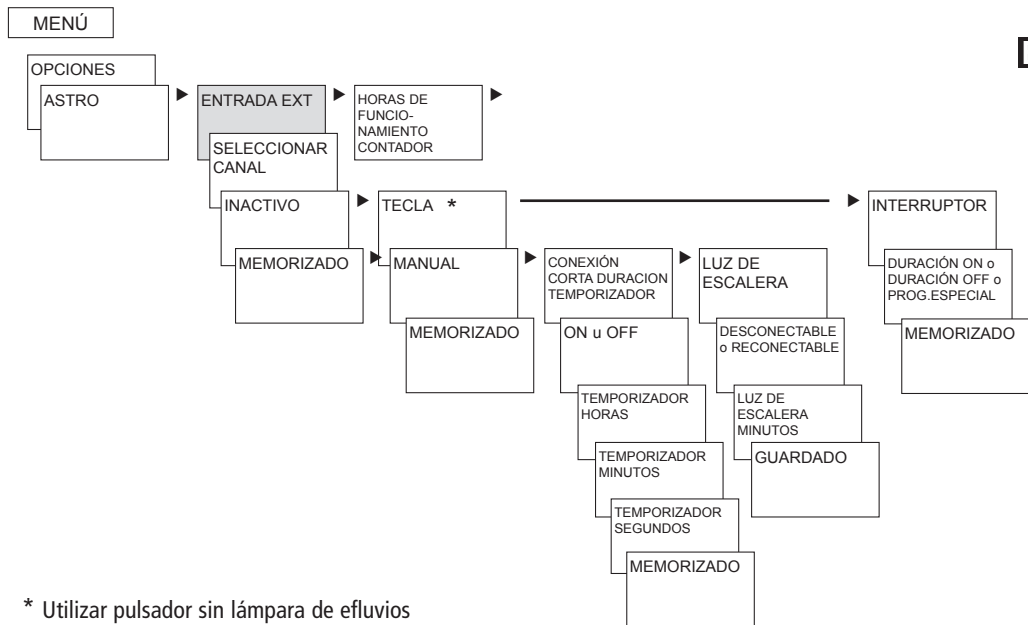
MENÚ

OPCIONES

ASTRO

ENTRADA EXT

HORAS DE FUNCIONAMIENTO CONTADOR

SELECCIONAR CANAL

INACTIVO

MEMORIZADO

TECLA *

INTERRUPTOR

MANUAL

MEMORIZADO

CONEXIÓN CORTA DURACION TEMPORIZADOR

ON u OFF

TEMPORIZADOR HORAS

TEMPORIZADOR MINUTOS

TEMPORIZADOR SEGUNDOS

MEMORIZADO

LUZ DE ESCALERA

DESCONECTABLE o RECONECTABLE

LUZ DE ESCALERA MINUTOS

GUARDADO

DURACIÓN ON o DURACIÓN OFF o PROG.ESPECIAL

MEMORIZADO

D

* Utilizar pulsador sin lámpara de efluvios